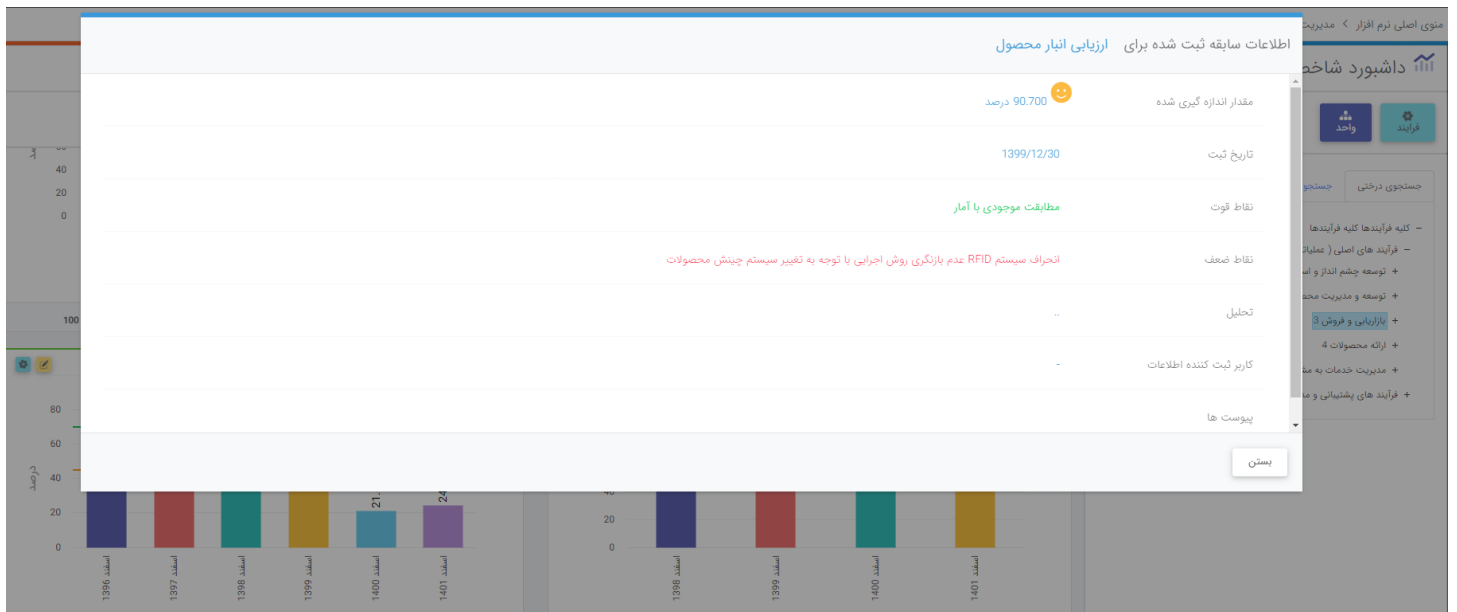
منوی اصلی نرم افزار > مدیریت

داشبورد شاخص

فرایند
واحد

جستجوی درختی
جستجو

− کلیه فرآیندها کلیه فرآیندها
− فرآیند های اصلی ( عملیات
+ توسعه چشم انداز و اس
+ توسعه و مدیریت محص
+ بازاریابی و فروش 3
+ ارائه محصولات 4
+ مدیریت خدمات به مش
+ فرآیند های پشتیبانی و مد

اطلاعات سابقه ثبت شده برای ارزیابی انبار محصول

| | |
|---|---|
| مقدار اندازه گیری شده | 90.700 درصد |
| تاریخ ثبت | 1399/12/30 |
| نقاط قوت | مطابقت موجودی با آمار |
| نقاط ضعف | انحراف سیستم RFID عدم بازنگری روش اجرایی با توجه به تغییر سیستم چینش محصولات |
| تحلیل | .. |
| کاربر ثبت کننده اطلاعات | - |
| پیوست ها | |

بستن

60
40
20
0
100
80
60
40
20
0
درصد
21
24
40
20
0
اسفند 1396
اسفند 1397
اسفند 1398
اسفند 1399
اسفند 1400
اسفند 1401
اسفند 1398
اسفند 1399
اسفند 1400
اسفند 1401